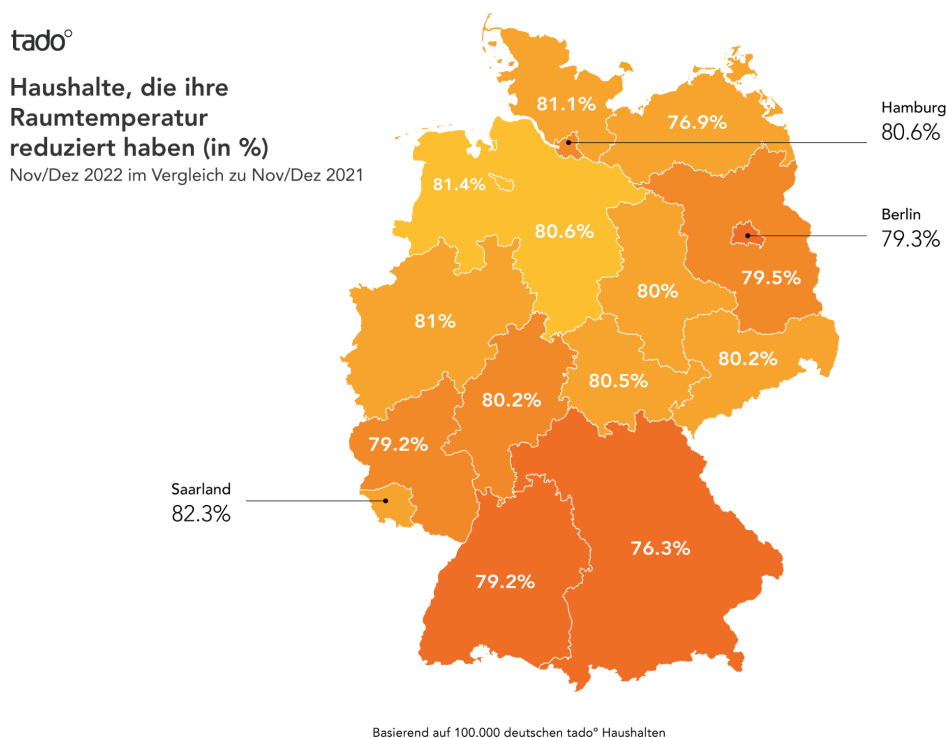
tado°

Haushalte, die ihre Raumtemperatur reduziert haben (in %)

Nov/Dez 2022 im Vergleich zu Nov/Dez 2021

81.1%

76.9%

Hamburg
80.6%

81.4%

80.6%

Berlin
79.3%

79.5%

80%

81%

80.2%

80.5%

80.2%

79.2%

Saarland
82.3%

76.3%

79.2%

Basierend auf 100.000 deutschen tado° Haushalten